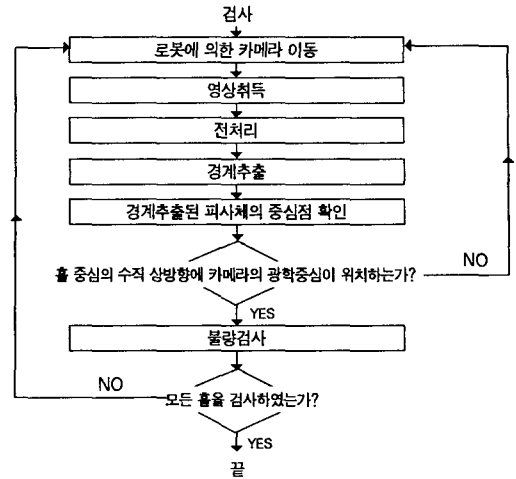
검사

로봇에 의한 카메라 이동

영상취득

전처리

경계추출

경계추출된 피사체의 중심점 확인

홀 중심의 수직 상방향에 카메라의 광학중심이 위치하는가?

NO

YES

불량검사

NO

모든 홀을 검사하였는가?

YES

끝